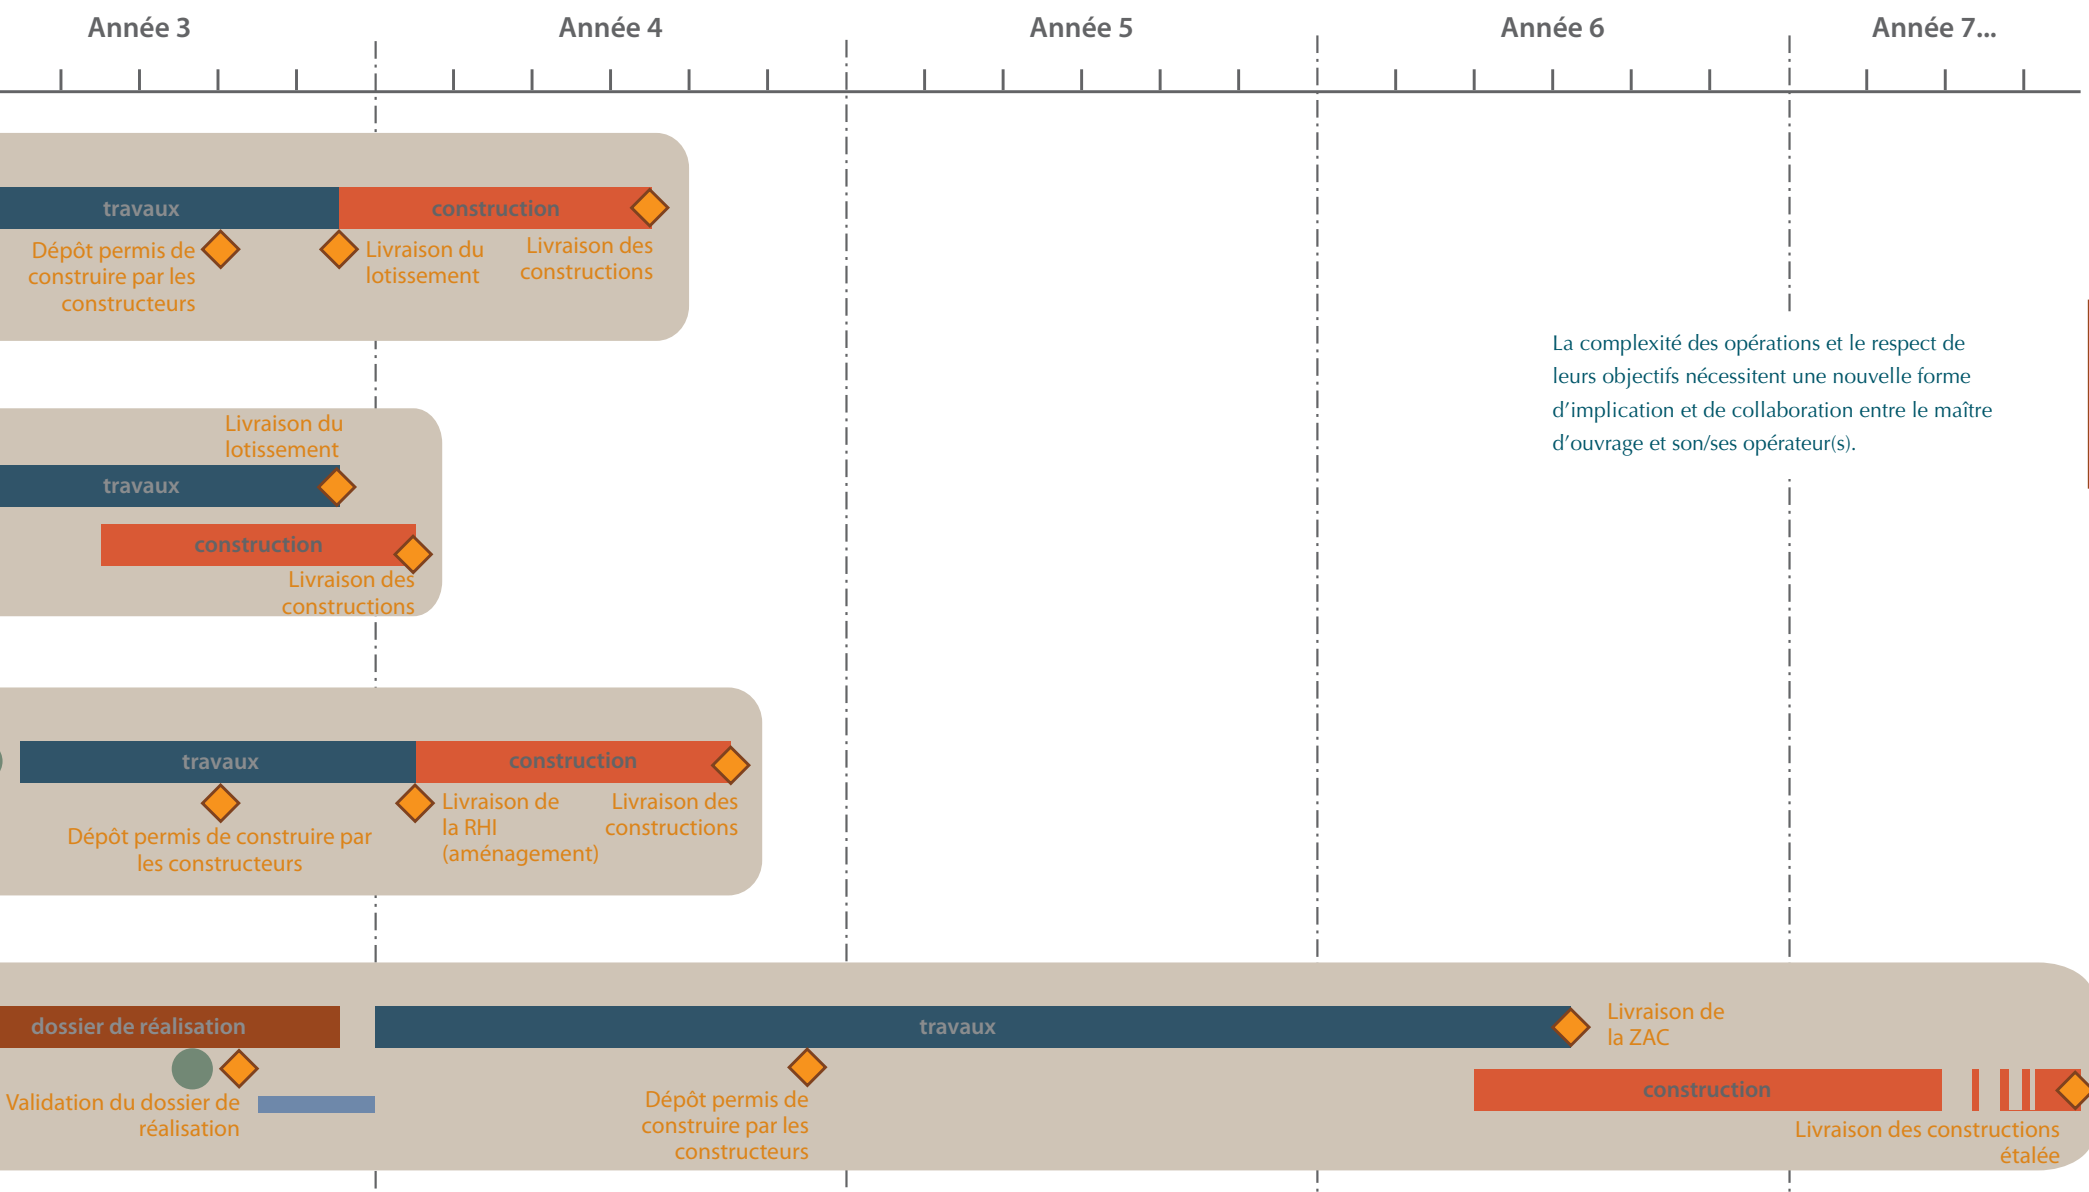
Année 3
Année 4
Année 5
Année 6
Année 7...

travaux
construction
Dépôt permis de construire par les constructeurs
Livraison du lotissement
Livraison des constructions

La complexité des opérations et le respect de leurs objectifs nécessitent une nouvelle forme d'implication et de collaboration entre le maître d'ouvrage et son/ses opérateur(s).

Livraison du lotissement
travaux
construction
Livraison des constructions

travaux
construction
Dépôt permis de construire par les constructeurs
Livraison de la RHI (aménagement)
Livraison des constructions

dossier de réalisation
travaux
Livraison de la ZAC
Validation du dossier de réalisation
Dépôt permis de construire par les constructeurs
construction
Livraison des constructions étalée